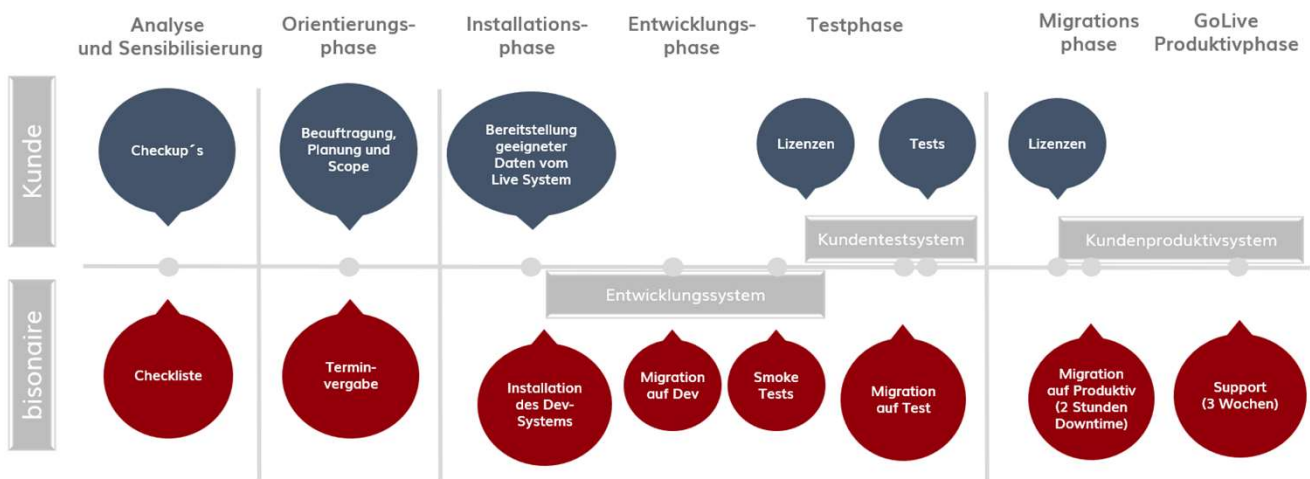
Analyse und Sensibilisierung

Orientierungsphase

Installationsphase

Entwicklungsphase

Testphase

Migrations phase

GoLive Produktivphase

Kunde

Checkup´s

Beauftragung, Planung und Scope

Bereitstellung geeigneter Daten vom Live System

Lizenzen

Tests

Lizenzen

Kundentestsystem

Kundenproduktivsystem

Entwicklungssystem

bisonaire

Checkliste

Terminvergabe

Installation des Dev-Systems

Migration auf Dev

Smoke Tests

Migration auf Test

Migration auf Produktiv (2 Stunden Downtime)

Support (3 Wochen)